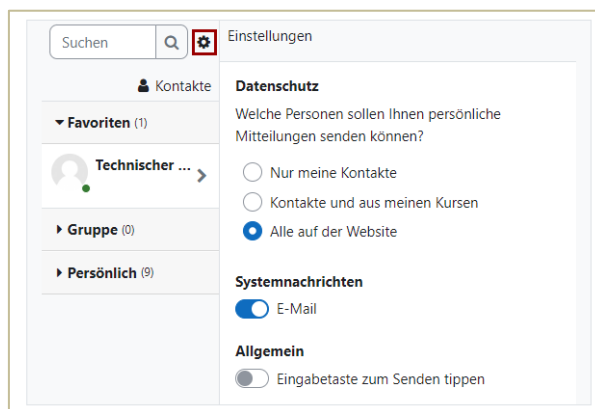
Suchen

Einstellungen

Kontakte

Favoriten (1)

Technischer ...

Gruppe (0)

Persönlich (9)

Datenschutz

Welche Personen sollen Ihnen persönliche Mitteilungen senden können?

Nur meine Kontakte

Kontakte und aus meinen Kursen

Alle auf der Website

Systemnachrichten

E-Mail

Allgemein

Eingabetaste zum Senden tippen